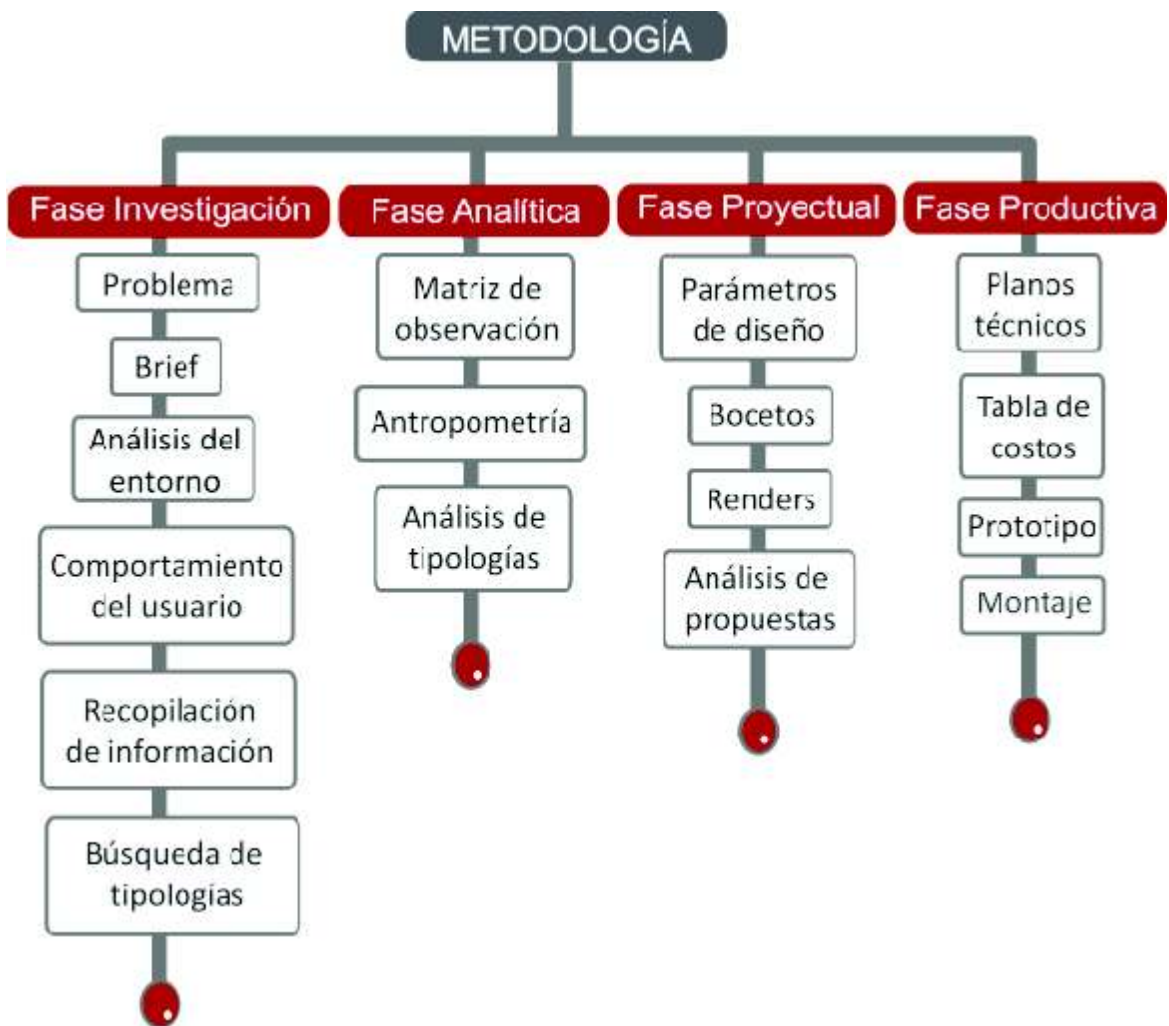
METODOLOGÍA

Fase Investigación

Problema

Brief

Análisis del entorno

Comportamiento del usuario

Recopilación de información

Búsqueda de tipologías

Fase Analítica

Matriz de observación

Antropometría

Análisis de tipologías

Fase Proyectual

Parámetros de diseño

Bocetos

Renders

Análisis de propuestas

Fase Productiva

Planos técnicos

Tabla de costos

Prototipo

Montaje